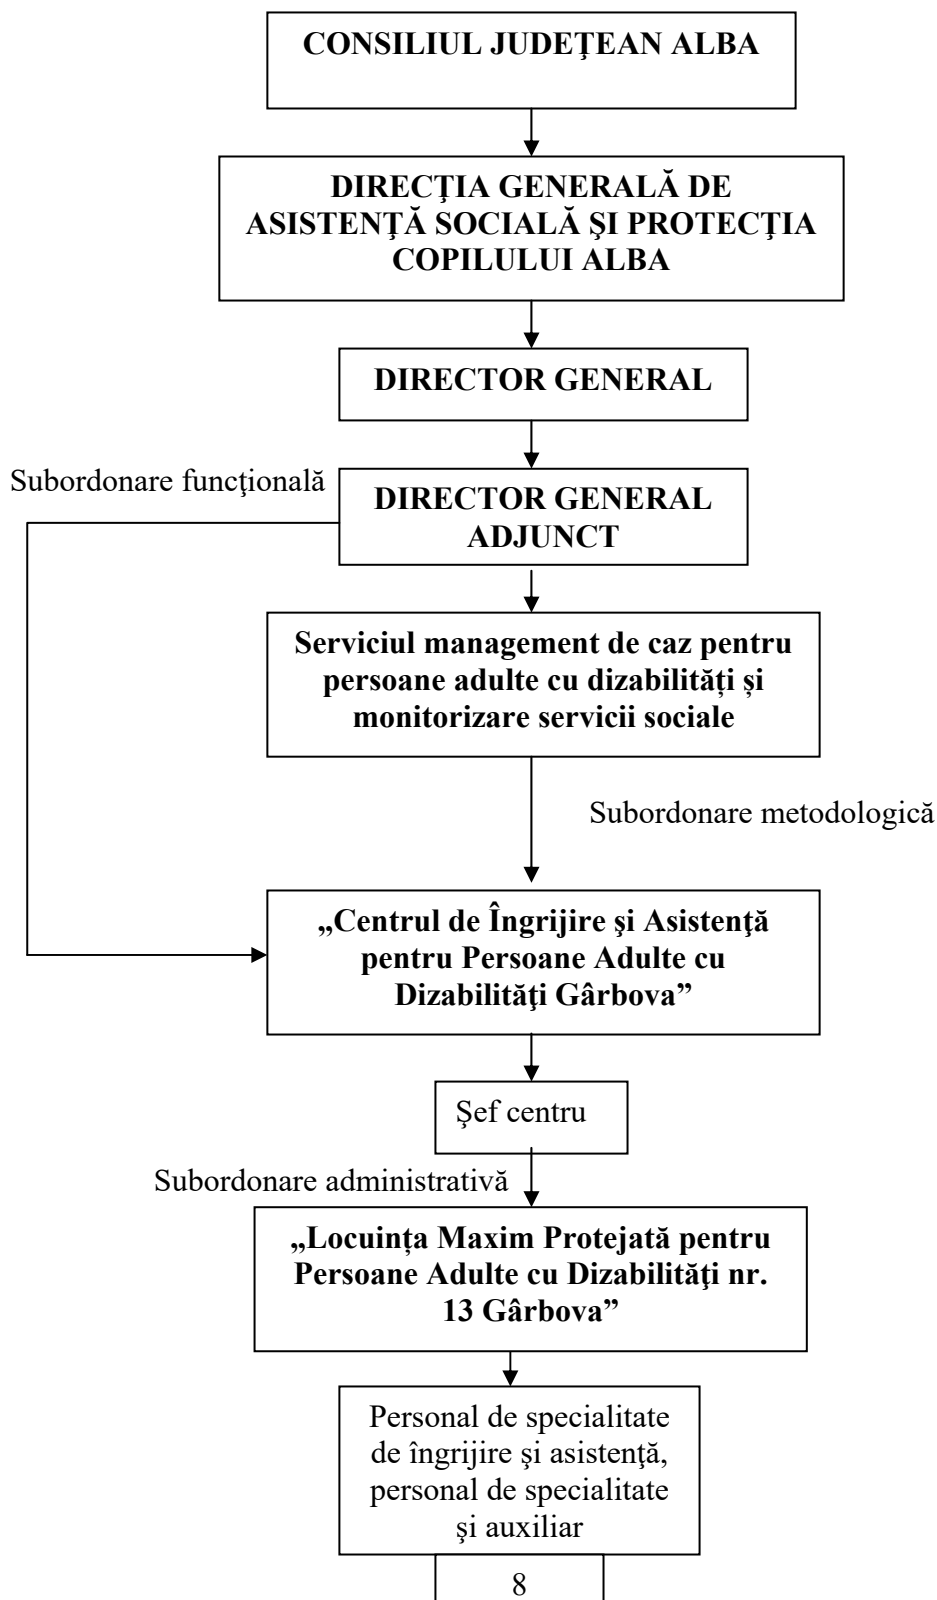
CONSILIUL JUDEŢEAN ALBA

DIRECŢIA GENERALĂ DE ASISTENŢĂ SOCIALĂ ŞI PROTECŢIA COPILULUI ALBA

DIRECTOR GENERAL

Subordonare funcţională

DIRECTOR GENERAL ADJUNCT

Serviciul management de caz pentru persoane adulte cu dizabilităţi şi monitorizare servicii sociale

Subordonare metodologică

„Centrul de Îngrijire şi Asistenţă pentru Persoane Adulte cu Dizabilităţi Gârbova”

Şef centru

Subordonare administrativă

„Locuinţa Maxim Protejată pentru Persoane Adulte cu Dizabilităţi nr. 13 Gârbova”

Personal de specialitate de îngrijire şi asistenţă, personal de specialitate şi auxiliar

8